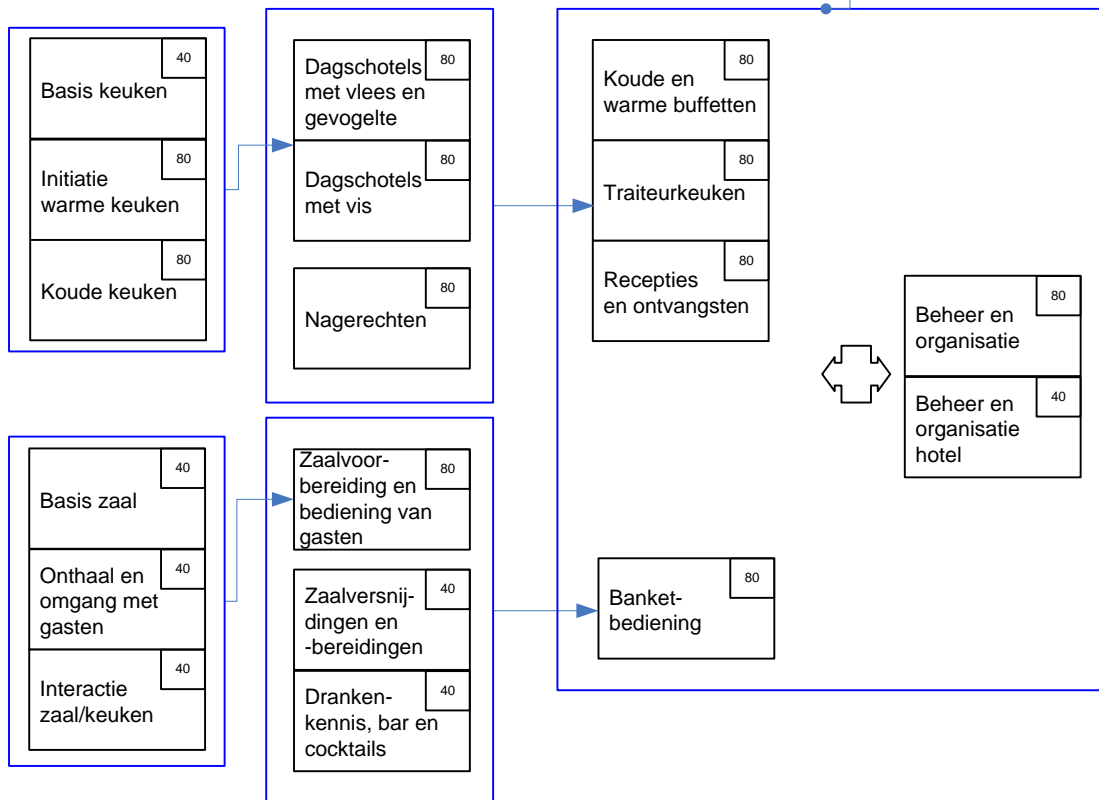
40
Basis keuken

80
Initiatie warme keuken

80
Koude keuken

80
Dagschotels met vlees en gevogelte

80
Dagschotels met vis

80
Nagerechten

80
Koude en warme buffetten

80
Traiteurkeuken

80
Recepties en ontvangsten

80
Beheer en organisatie

40
Beheer en organisatie hotel

40
Basis zaal

40
Onthaal en omgang met gasten

40
Interactie zaal/keuken

80
Zaalvoorbereiding en bediening van gasten

40
Zaalversnijdingen en -bereidingen

40
Drankenkennis, bar en cocktails

80
Banketbediening